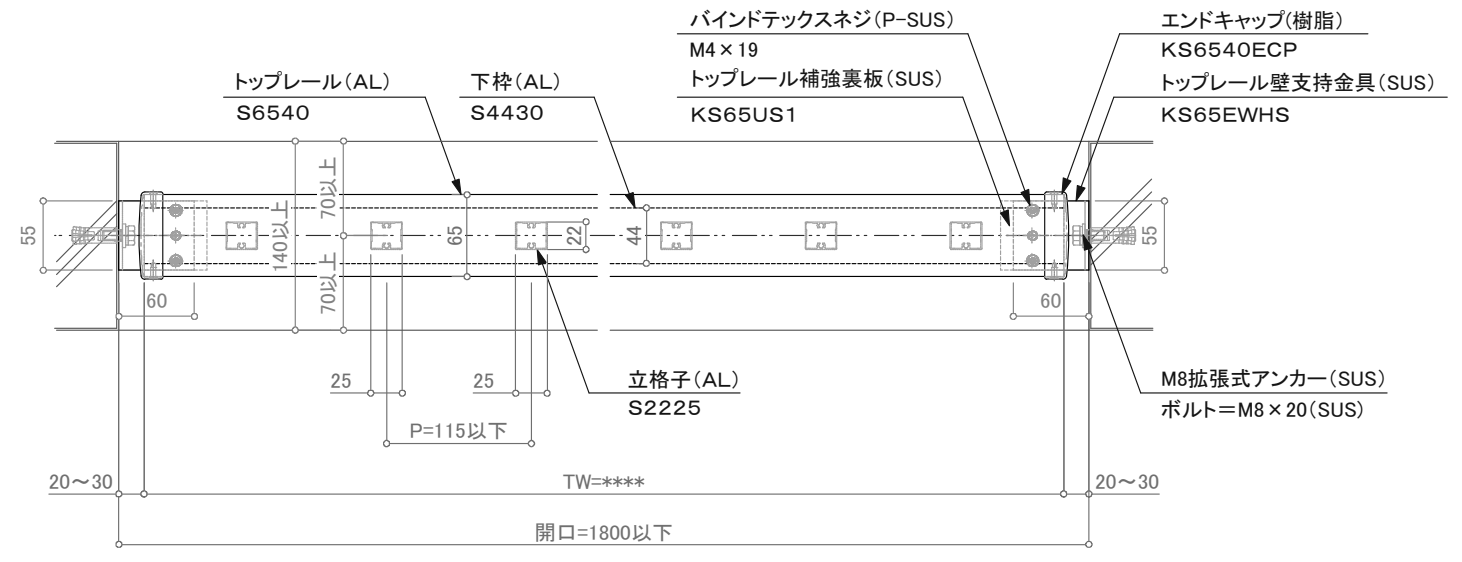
バインドテックスネジ(P-SUS)
M4×19
トップレール補強裏板(SUS)
KS65US1

エンドキャップ(樹脂)
KS6540ECP
トップレール壁支持金具(SUS)
KS65EWHS

トップレール(AL)
S6540

下枠(AL)
S4430

55
140以上
70以上
70以上
65
22
44
55
60
60
25
25
P=115以下

立格子(AL)
S2225

M8拡張式アンカー(SUS)
ボルト=M8×20(SUS)

20〜30
TW=****
20〜30
開口=1800以下